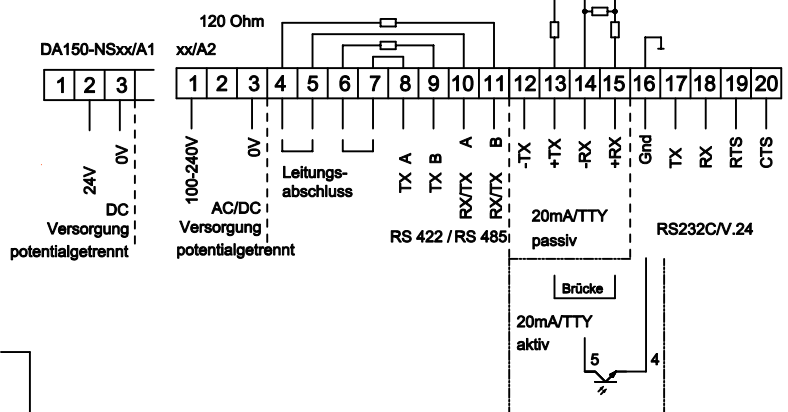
120 Ohm

DA150-NSxx/A1

xx/A2

1 2 3

1 2 3 4 5 6 7 8 9 10 11 12 13 14 15 16 17 18 19 20

24V 0V

DC Versorgung potentialgetrennt

100-240V 0V

AC/DC Versorgung potentialgetrennt

Leitungs-abschluss

TX A TX B RX/TX A RX/TX B

RS 422 / RS 485

-TX +TX -RX +RX

20mA/TTY passiv

Gnd TX RX RTS CTS

RS232C/V.24

Brücke

20mA/TTY aktiv

5 4